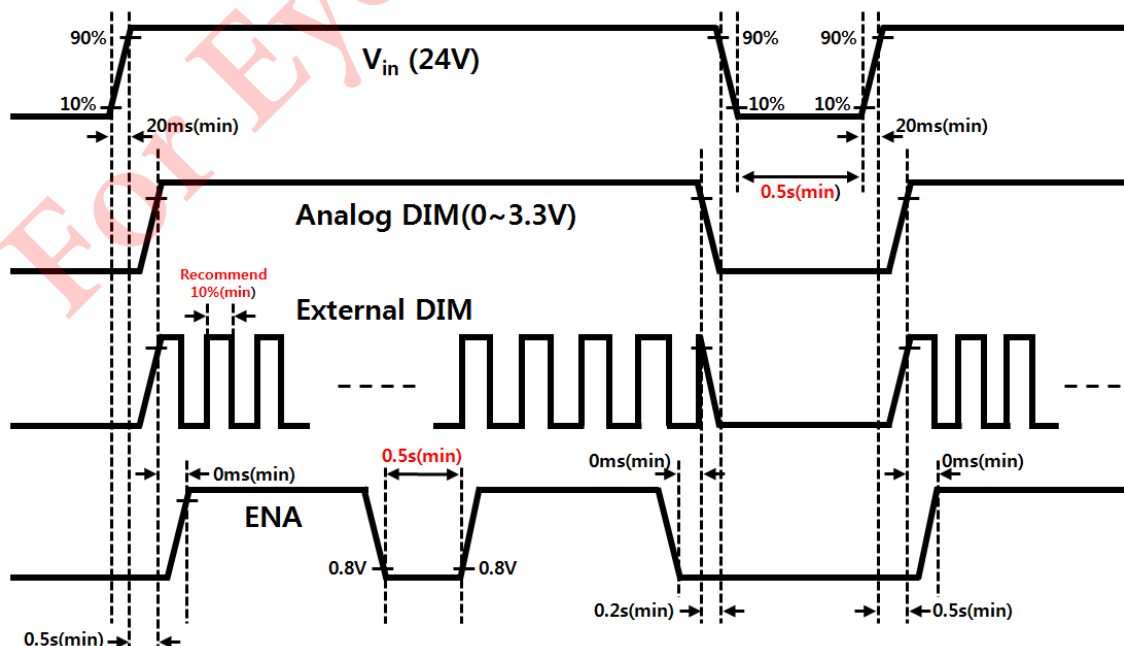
For Eve

$V_{in}$ (24V)

90%

10%

20ms(min)

90%

10%

90%

10%

20ms(min)

0.5s(min)

Analog DIM(0~3.3V)

Recommend 10%(min)

External DIM

0ms(min)

0.5s(min)

0ms(min)

0ms(min)

ENA

0.8V

0.8V

0.2s(min)

0.5s(min)

0.5s(min)